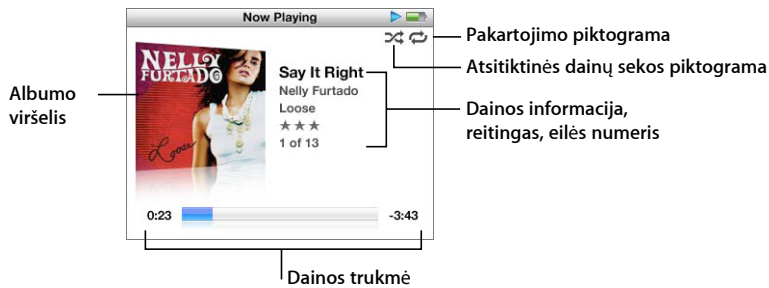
Now Playing

NELLY FURTADO

Loose

Say It Right
Nelly Furtado
Loose
★★★
1 of 13

0:23 -3:43

Pakartojimo piktograma

Atsitiktinės dainų sekos piktograma

Albumo viršelis

Dainos informacija, reitingas, eilės numeris

Dainos trukmė